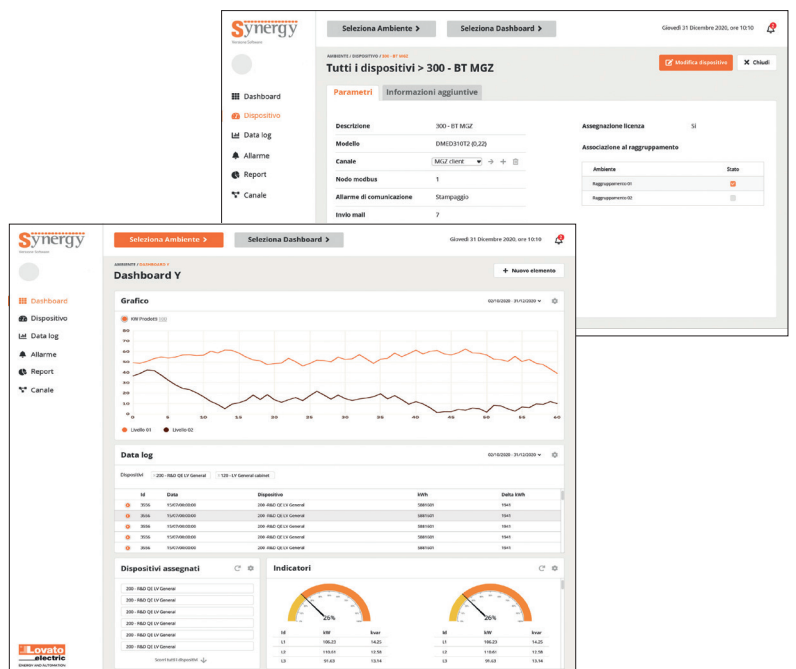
Synergy
Seleziona Ambiente >
Seleziona Dashboard >
Giovedì 31 Dicembre 2020, ore 10:10
AMBIENTE / DISPOSITIVO / 300 - BT MGZ
Tutti i dispositivi > 300 - BT MGZ
Modifica dispositivo
Chiudi
Dashboard
Dispositivo
Data log
Allarme
Report
Canale
Parametri
Informazioni aggiuntive
Descrizione 300 - BT MGZ
Modello DMED310T2 (0,22)
Canale MGZ client
Nodo modbus 1
Allarme di comunicazione Stampaggio
Invio mail 7
Assegnazione licenza Sì
Associazione al raggruppamento
| Ambiente | Stato |
|---|---|
| Raggruppamento 01 | |
| Raggruppamento 02 | |

Synergy
Seleziona Ambiente >
Seleziona Dashboard >
Giovedì 31 Dicembre 2020, ore 10:10
AMBIENTE / DASHBOARD Y
Dashboard Y
+ Nuovo elemento
Dashboard
Dispositivo
Data log
Allarme
Report
Canale
Grafico
02/10/2020 - 31/12/2020
kW Prodotti
70 60 50 40 30 20 10 0
0 5 10 15 20 25 30 35 40 45 50 55 60
Livello 01 Livello 02
Data log
02/10/2020 - 31/12/2020
Dispositivi 200 - R&D QE LV General 120 - LV General cabinet
| Id | Data | Dispositivo | kWh | Delta kWh |
|---|---|---|---|---|
| 3556 | 15/07/2020 | 200 - R&D QE LV General | 5881021 | 1541 |
| 3556 | 15/07/2020 | 200 - R&D QE LV General | 5881021 | 1541 |
| 3556 | 15/07/2020 | 200 - R&D QE LV General | 5881021 | 1541 |
| 3556 | 15/07/2020 | 200 - R&D QE LV General | 5881021 | 1541 |
| 3556 | 15/07/2020 | 200 - R&D QE LV General | 5881021 | 1541 |
Dispositivi assegnati
200 - R&D QE LV General
200 - R&D QE LV General
200 - R&D QE LV General
200 - R&D QE LV General
200 - R&D QE LV General
200 - R&D QE LV General
Scorri tutti i dispositivi
Indicatori
25%
25%
| Id | kW | kvar |
|---|---|---|
| L1 | 106.23 | 14.25 |
| L2 | 110.01 | 12.56 |
| L3 | 91.63 | 13.14 |

| Id | kW | kvar |
|---|---|---|
| L1 | 106.23 | 14.25 |
| L2 | 110.01 | 12.56 |
| L3 | 91.63 | 13.14 |
Lovato electric